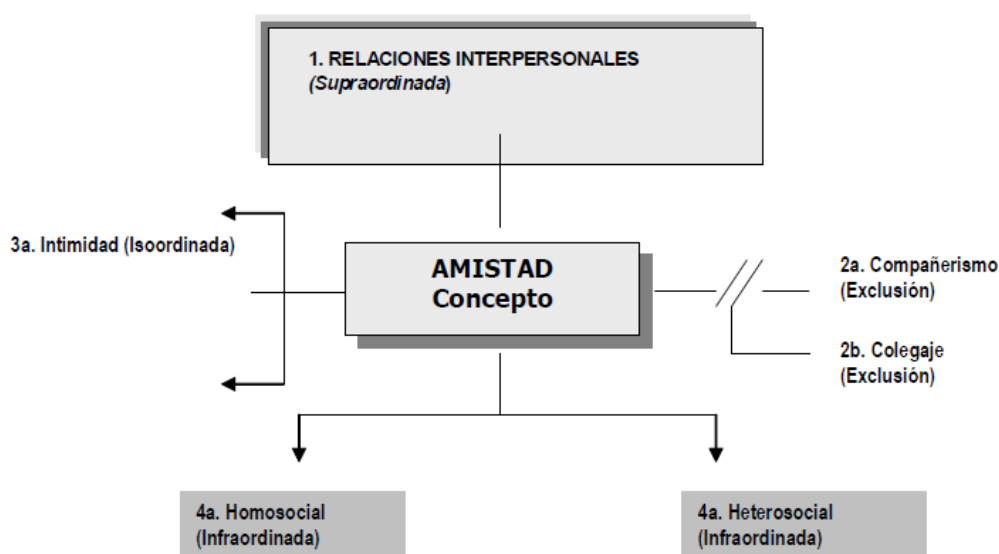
1. RELACIONES INTERPERSONALES
(Supraordinada)

3a. Intimidad (Isoordinada)

AMISTAD
Concepto

2a. Compañerismo
(Exclusión)

2b. Colegaje
(Exclusión)

4a. Homosocial
(Infraordinada)

4a. Heterosocial
(Infraordinada)